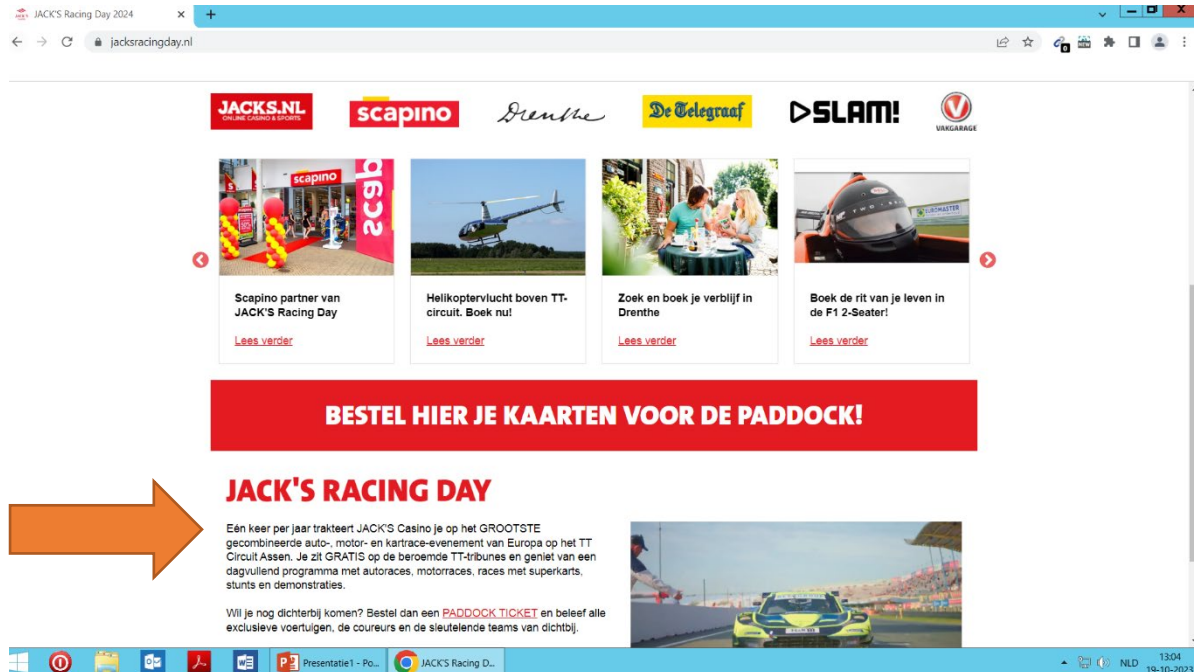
JACK'S Racing Day 2024 × +

jacksracingday.nl

JACKS.NL ONLINE CASINO & SPORTS

scapino

Drenthe

De Telegraaf

SLAM!

VAKGARAGE

Scapino partner van JACK'S Racing Day

Lees verder

Helikoptervlucht boven TT-circuit. Boek nu!

Lees verder

Zoek en boek je verblijf in Drenthe

Lees verder

Boek de rit van je leven in de F1 2-Seater!

Lees verder

BESTEL HIER JE KAARTEN VOOR DE PADDOCK!

JACK'S RACING DAY

Eén keer per jaar trakteert JACK'S Casino je op het GROOTSTE gecombineerde auto-, motor- en kartrace-evenement van Europa op het TT Circuit Assen. Je zit GRATIS op de beroemde TT-tribunes en geniet van een dagvullend programma met autoraces, motorraces, races met superkarts, stunts en demonstraties.

Wil je nog dichterbij komen? Bestel dan een PADDOCK TICKET en beleef alle exclusieve voertuigen, de coureurs en de sleutelende teams van dichtbij.

Presentatie1 - Po... JACK'S Racing D...

NLD 13:04 19-10-2023